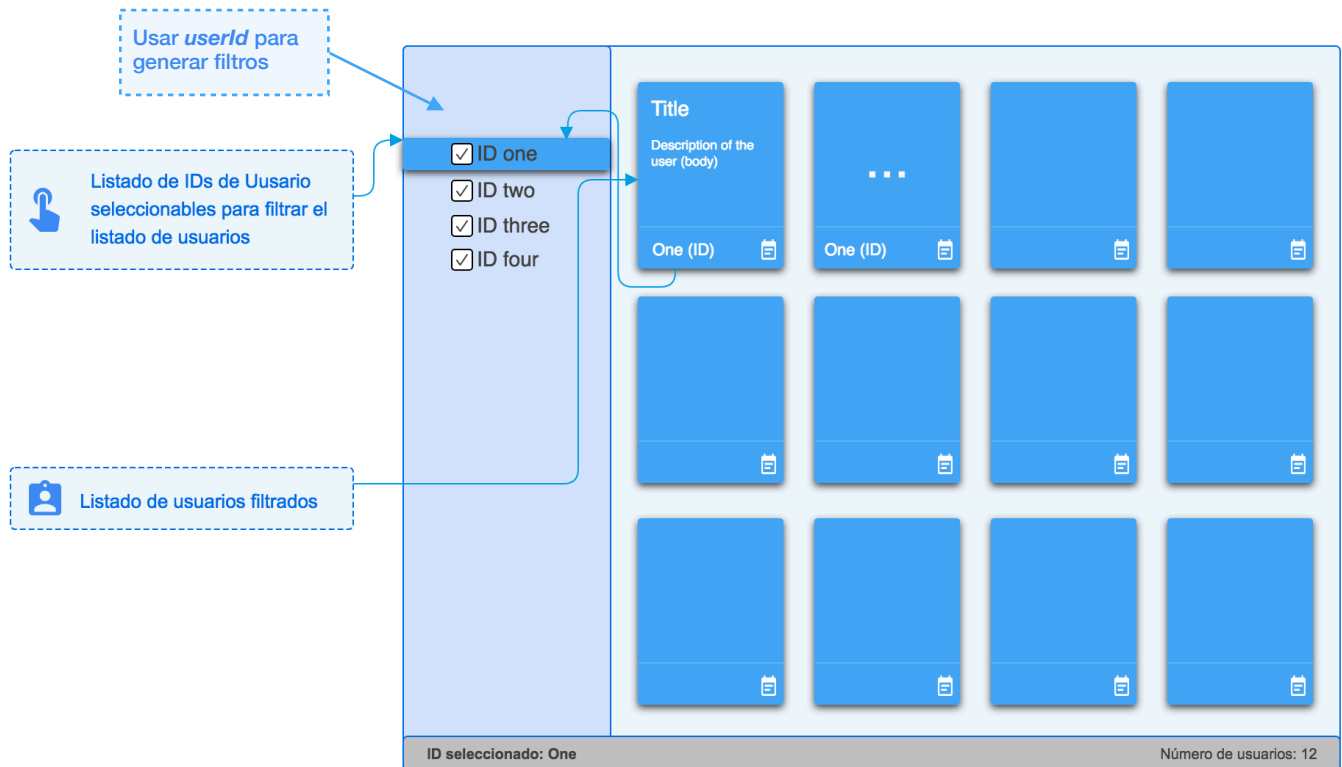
Usar ***userId*** para generar filtros

Listado de IDs de Uusario seleccionables para filtrar el listado de usuarios

Listado de usuarios filtrados

✓ ID one
✓ ID two
✓ ID three
✓ ID four

Title

Description of the user (body)

One (ID)

...

One (ID)

ID seleccionado: One

Número de usuarios: 12